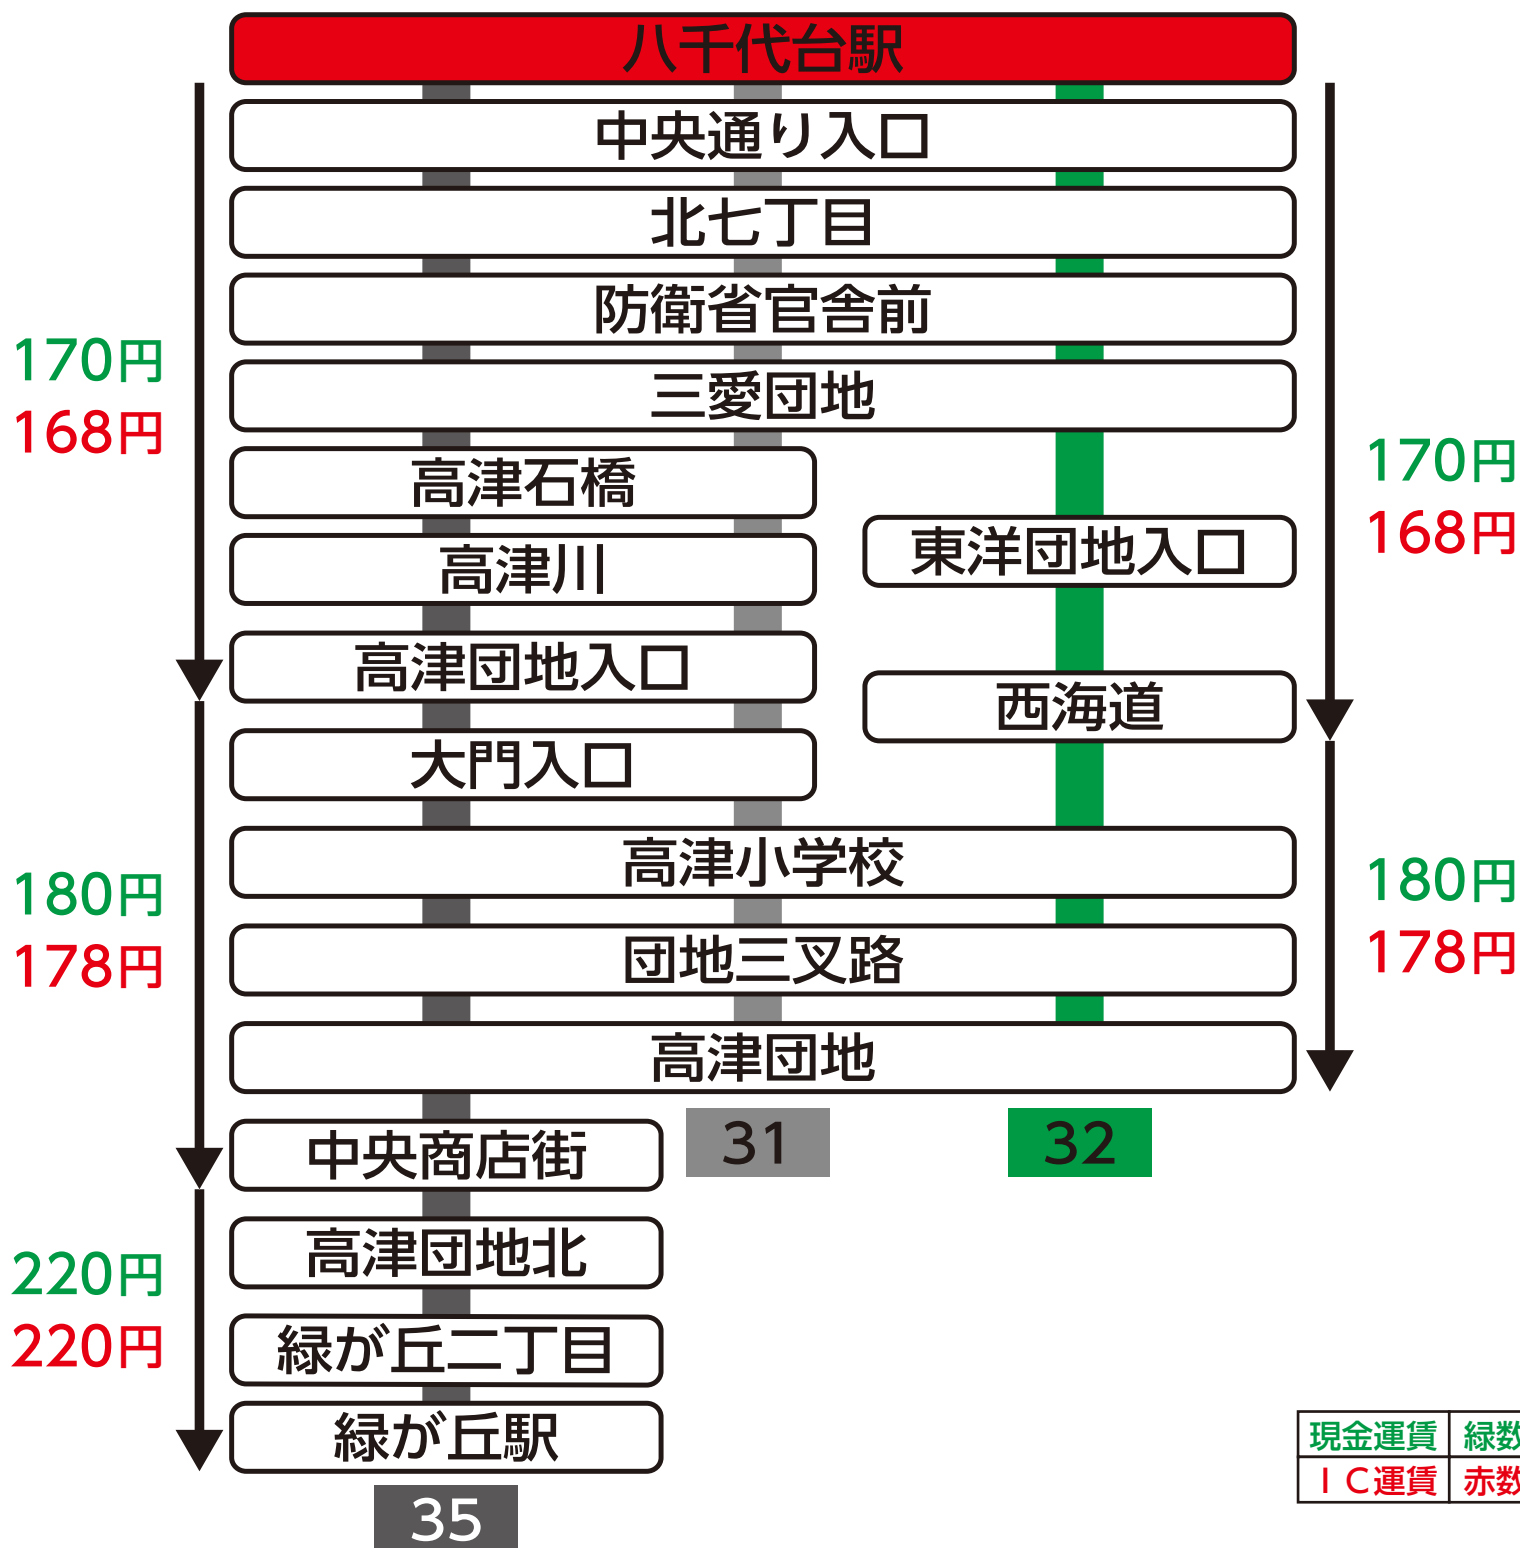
八千代台駅

中央通り入口

北七丁目

防衛省官舎前

三愛団地

高津石橋

高津川

高津団地入口

大門入口

東洋団地入口

西海道

高津小学校

団地三叉路

高津団地

中央商店街

高津団地北

緑が丘二丁目

緑が丘駅

31

32

35

170円
168円

180円
178円

220円
220円

170円
168円

180円
178円

| 現金運賃 | 緑数 |
|---|---|
| ＩＣ運賃 | 赤数 |